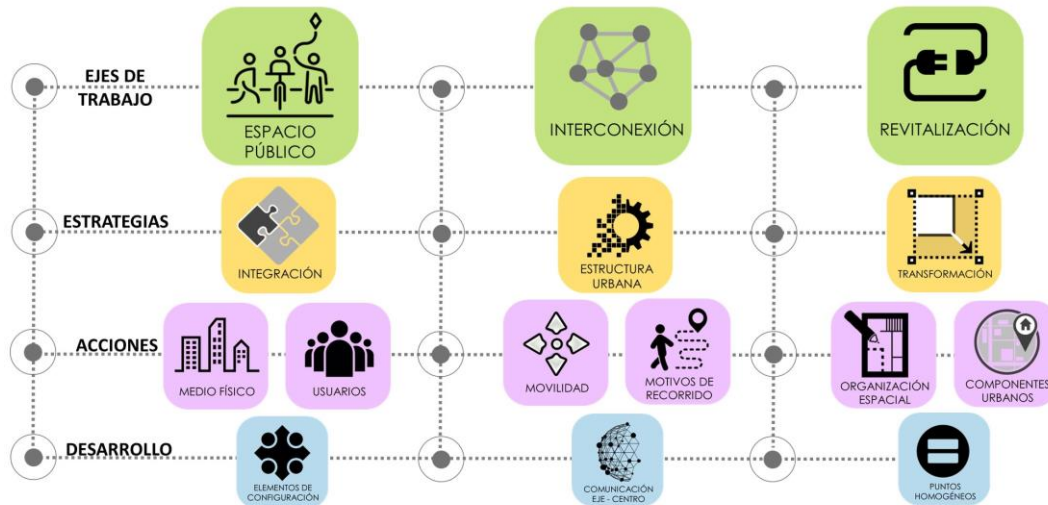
EJES DE TRABAJO

ESPACIO PÚBLICO

INTERCONEXIÓN

REVITALIZACIÓN

ESTRATEGIAS

INTEGRACIÓN

ESTRUCTURA URBANA

TRANSFORMACIÓN

ACCIONES

MEDIO FÍSICO

USUARIOS

MOVILIDAD

MOTIVOS DE RECORRIDO

ORGANIZACIÓN ESPACIAL

COMPONENTES URBANOS

DESARROLLO

ELEMENTOS DE CONFIGURACIÓN

COMUNICACIÓN EJE - CENTRO

PUNTOS HOMOGÉNEOS